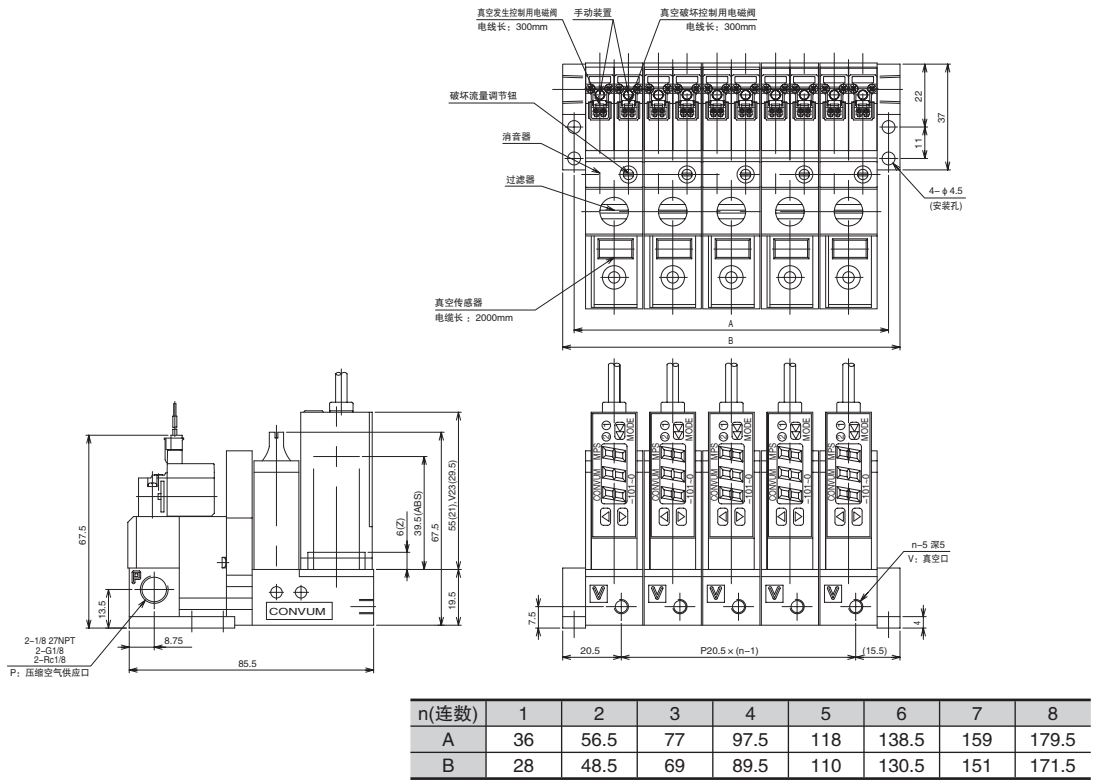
真空发生控制用电磁阀
电线长：300mm

手动装置

真空破坏控制用电磁阀
电线长：300mm

破坏流量调节钮

消音器

过滤器

真空传感器
电缆长：2000mm

22
37
11

4－$\phi$4.5
(安装孔)

A
B

67.5
13.5
8.75
85.5
6(Z)
39.5(ABS)
67.5
55(21),V23(29.5)
19.5

CONVUM

2-1/8 27NPT
2-G1/8
2-Rc1/8
P：压缩空气供应口

MODE
MPS
CONVUM
-101-0

n–5 深5
V：真空口

7.5
4
20.5
P20.5 × (n−1)
(15.5)

| n(连数) | 1 | 2 | 3 | 4 | 5 | 6 | 7 | 8 |
|---|---|---|---|---|---|---|---|---|
| A | 36 | 56.5 | 77 | 97.5 | 118 | 138.5 | 159 | 179.5 |
| B | 28 | 48.5 | 69 | 89.5 | 110 | 130.5 | 151 | 171.5 |